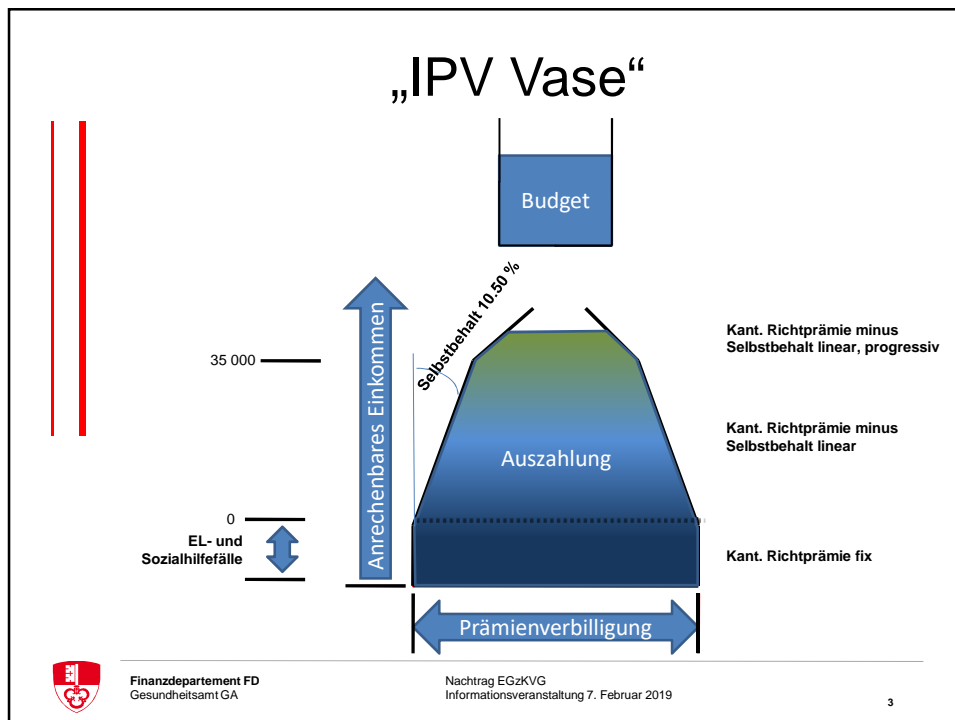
„IPV Vase“

Budget

Selbstbehalt 10.50 %

Anrechenbares Einkommen

35 000

0

EL- und Sozialhilfefälle

Auszahlung

Kant. Richtprämie minus Selbstbehalt linear, progressiv

Kant. Richtprämie minus Selbstbehalt linear

Kant. Richtprämie fix

Prämienverbilligung

Finanzdepartement FD
Gesundheitsamt GA

Nachtrag EGzKVG
Informationsveranstaltung 7. Februar 2019

3